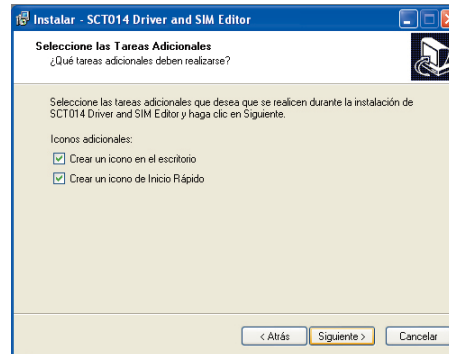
Instalar - SCT014 Driver and SIM Editor

Seleccione las Tareas Adicionales
¿Qué tareas adicionales deben realizarse?

Seleccione las tareas adicionales que desea que se realicen durante la instalación de SCT014 Driver and SIM Editor y haga clic en Siguiente.

Iconos adicionales:

Crear un icono en el escritorio

Crear un icono de Inicio Rápido

< Atrás
Siguiente >
Cancelar